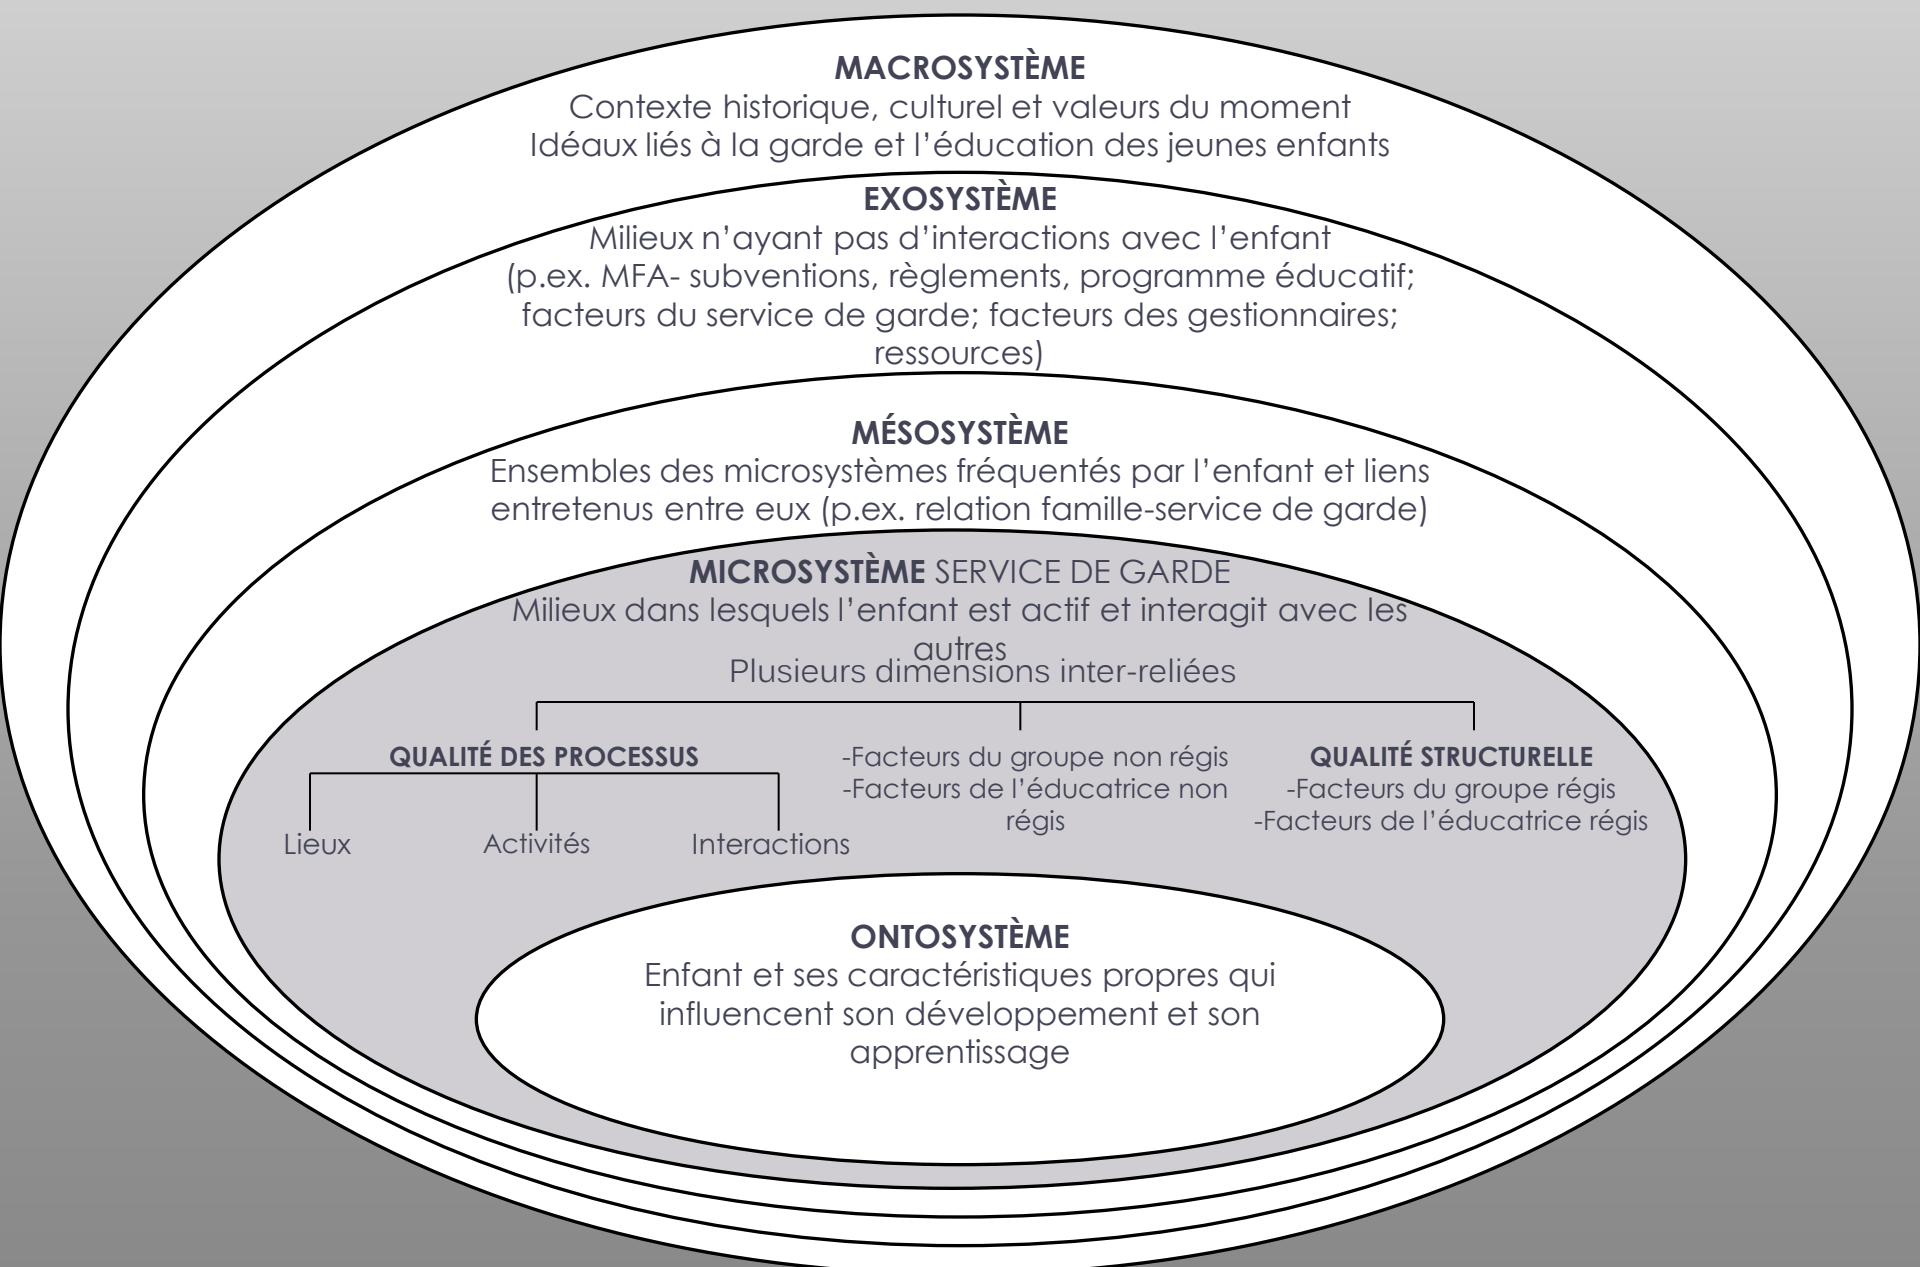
MACROSYSTÈME
Contexte historique, culturel et valeurs du moment
Idéaux liés à la garde et l'éducation des jeunes enfants

EXOSYSTÈME
Milieux n'ayant pas d'interactions avec l'enfant
(p.ex. MFA- subventions, règlements, programme éducatif; facteurs du service de garde; facteurs des gestionnaires; ressources)

MÉSOSYSTÈME
Ensembles des microsystèmes fréquentés par l'enfant et liens entretenus entre eux (p.ex. relation famille-service de garde)

MICROSYSTÈME SERVICE DE GARDE
Milieux dans lesquels l'enfant est actif et interagit avec les autres
Plusieurs dimensions inter-reliées

QUALITÉ DES PROCESSUS
Lieux
Activités
Interactions

-Facteurs du groupe non régis
-Facteurs de l'éducatrice non régis

QUALITÉ STRUCTURELLE
-Facteurs du groupe régis
-Facteurs de l'éducatrice régis

ONTOSYSTÈME
Enfant et ses caractéristiques propres qui influencent son développement et son apprentissage